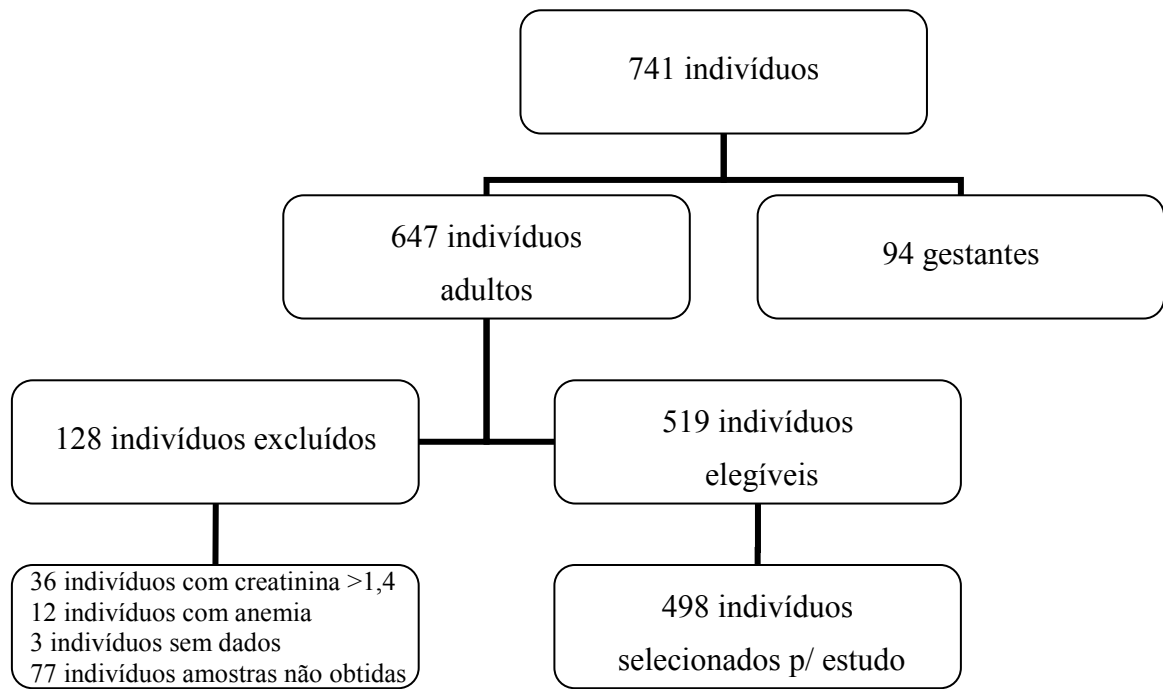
741 indivíduos

647 indivíduos adultos

94 gestantes

128 indivíduos excluídos

519 indivíduos elegíveis

36 indivíduos com creatinina >1,4
12 indivíduos com anemia
3 indivíduos sem dados
77 indivíduos amostras não obtidas

498 indivíduos selecionados p/ estudo